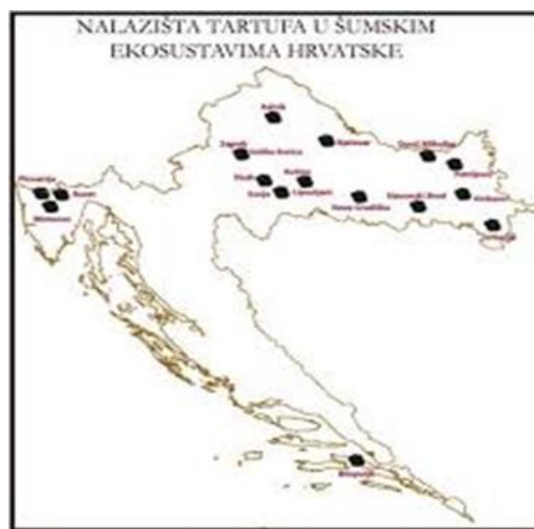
NALAZIŠTA TARTUFA U ŠUMSKIM EKOSUSTAVIMA HRVATSKE

Koprivnica
Zagreb
Velika Gorica
Bjelovar
Donji Miholjac
Našice
Sisak
Lipovljani
Nova Gradiška
Slavonski Brod
Vinkovci
Vukovar
Buzet
Motovun
Dubrovnik
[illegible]
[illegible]
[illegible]